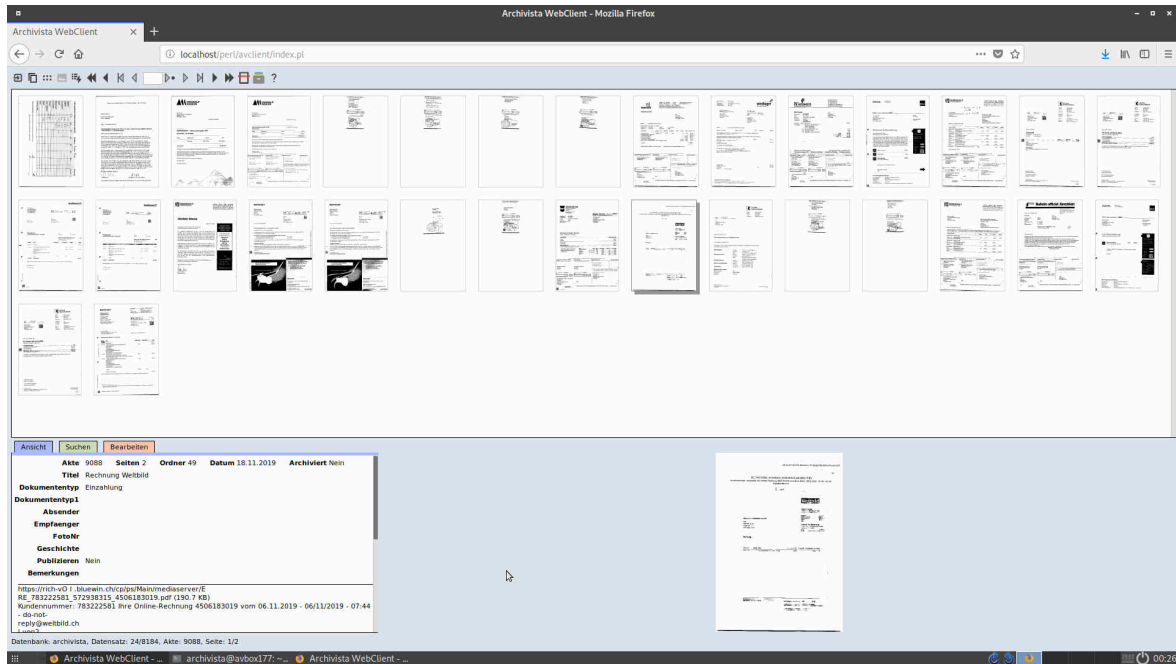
Archivista WebClient - Mozilla Firefox

Archivista WebClient

localhost/perl/avclient/index.pl

?

Ansicht Suchen Bearbeiten

Akte 9088 Seiten 2 Ordner 49 Datum 18.11.2019 Archiviert Nein
Titel Rechnung Weltbild
Dokumententyp Einzahlung
Dokumententyp1
Absender
Empfaenger
FotoNr
Geschichte
Publizieren Nein
Bemerkungen

https://rich-vO ! .bluewin.ch/cp/ps/Main/mediaserver/E
RE_783222581_572938315_4506183019.pdf (190.7 KB)
Kundennummer: 783222581 Ihre Online-Rechnung 4506183019 vom 06.11.2019 - 06/11/2019 - 07:44 - do-not-reply@weltbild.ch
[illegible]

Datenbank: archivista, Datensatz: 24/8184, Akte: 9088, Seite: 1/2

Archivista WebClient - ... archivista@avbox177: ~... Archivista WebClient - ...

00:26